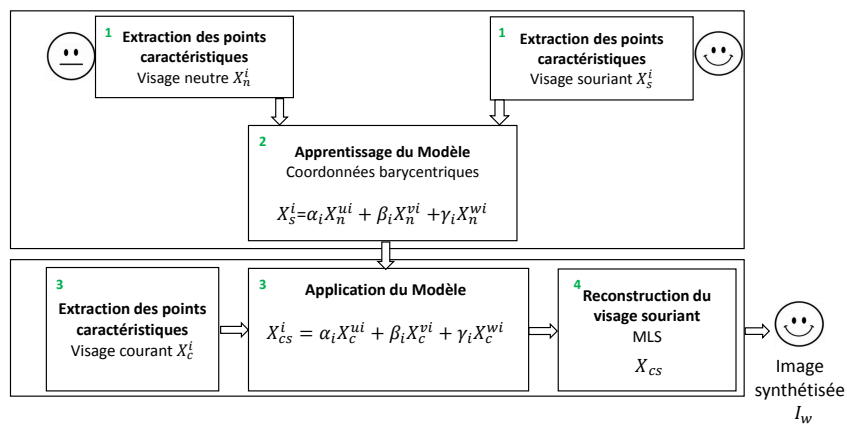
1
Extraction des points caractéristiques
Visage neutre $X_n^i$

1
Extraction des points caractéristiques
Visage souriant $X_s^i$

2
Apprentissage du Modèle
Coordonnées barycentriques

$X_s^i = \alpha_i X_n^{ui} + \beta_i X_n^{vi} + \gamma_i X_n^{wi}$

3
Extraction des points caractéristiques
Visage courant $X_c^i$

3
Application du Modèle

$X_{cs}^i = \alpha_i X_c^{ui} + \beta_i X_c^{vi} + \gamma_i X_c^{wi}$

4
Reconstruction du visage souriant
MLS
$X_{cs}$

Image synthétisée
$I_w$